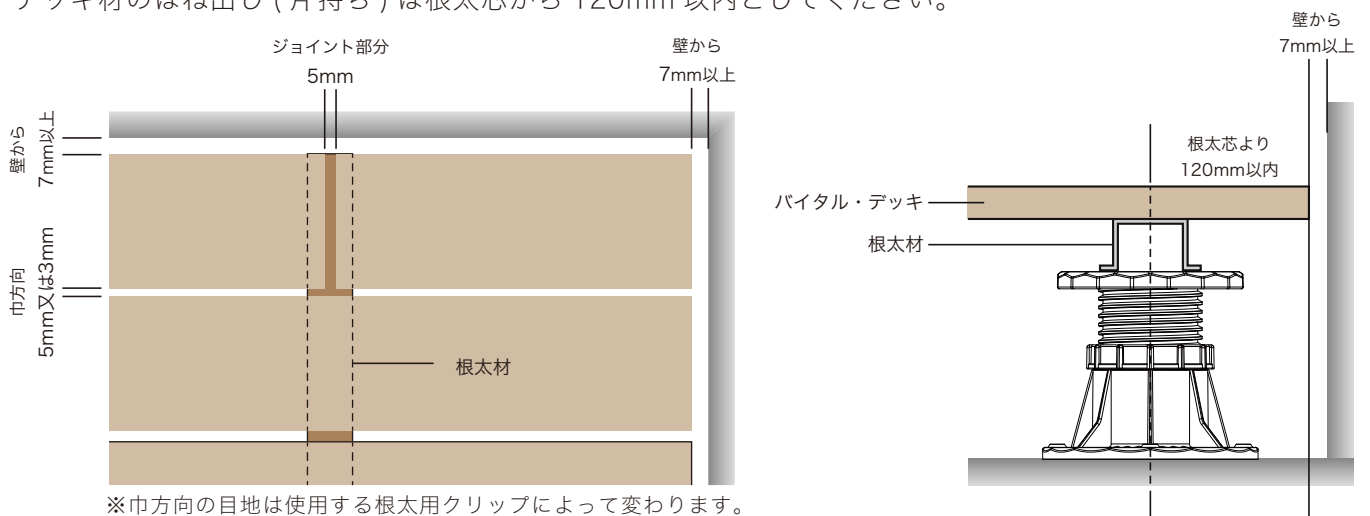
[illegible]ッキ材のはね出し(片持ち)は根太芯から120mm以内としてください。

ジョイント部分
5mm

壁から
7mm以上

壁から
7mm以上

巾方向
5mm又は3mm

根太材

※巾方向の目地は使用する根太用クリップによって変わります。

壁から
7mm以上

根太芯より
120mm以内

バイタル・デッキ

根太材